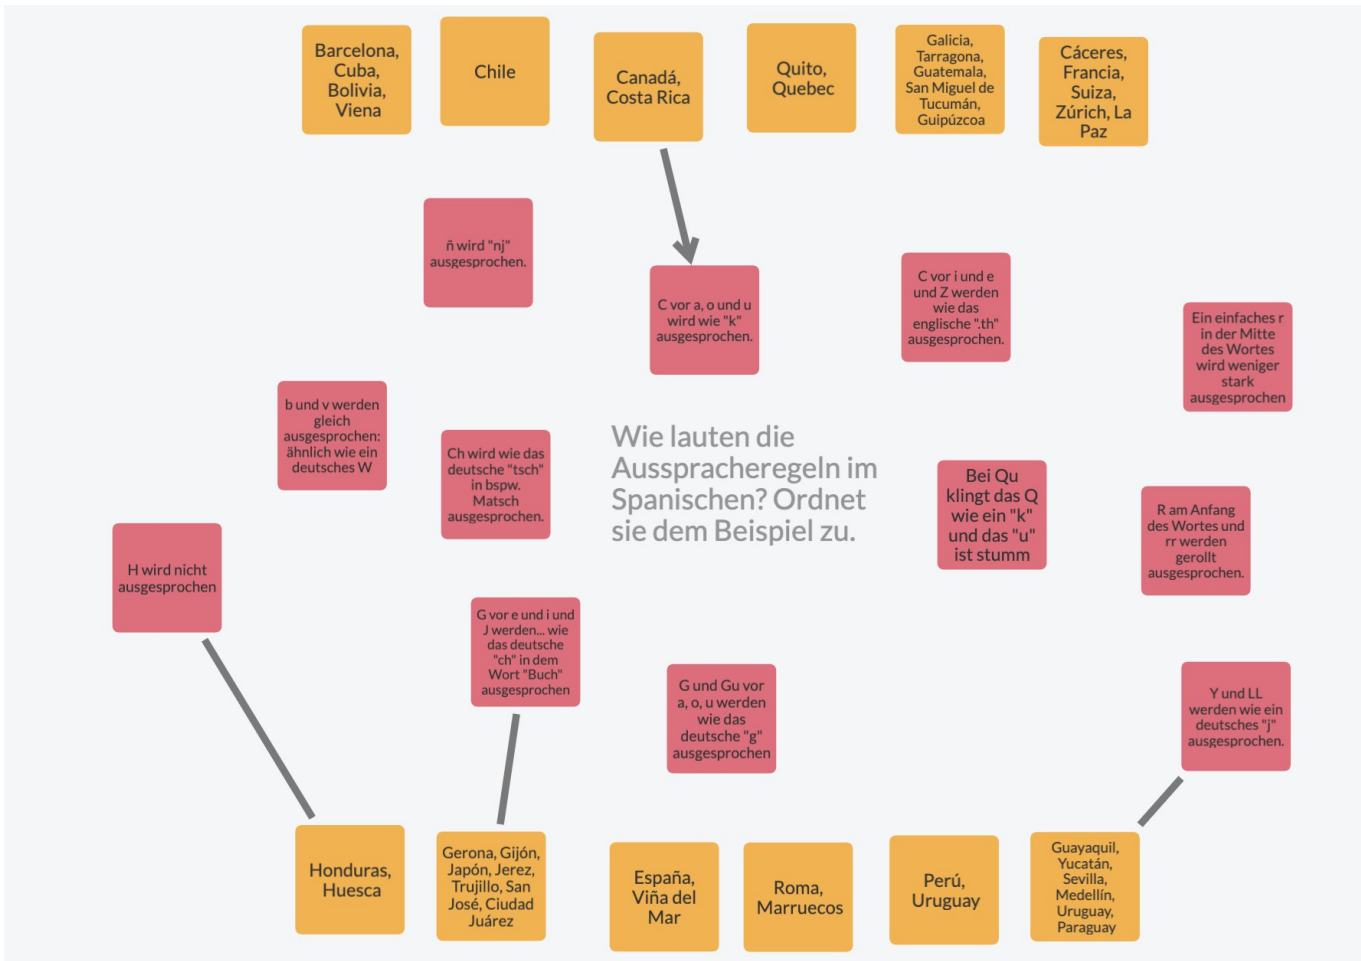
Barcelona, Cuba, Bolivia, Viena

Chile

Canadá, Costa Rica

Quito, Quebec

Galicia, Tarragona, Guatemala, San Miguel de Tucumán, Guipúzcoa

Cáceres, Francia, Suiza, Zúrich, La Paz

ñ wird "nj" ausgesprochen.

C vor a, o und u wird wie "k" ausgesprochen.

C vor i und e und Z werden wie das englische ".th" ausgesprochen.

Ein einfaches r in der Mitte des Wortes wird weniger stark ausgesprochen

b und v werden gleich ausgesprochen: ähnlich wie ein deutsches W

Ch wird wie das deutsche "tsch" in bspw. Matsch ausgesprochen.

Wie lauten die Ausspracheregeln im Spanischen? Ordnet sie dem Beispiel zu.

Bei Qu klingt das Q wie ein "k" und das "u" ist stumm

R am Anfang des Wortes und rr werden gerollt ausgesprochen.

H wird nicht ausgesprochen

G vor e und i und J werden... wie das deutsche "ch" in dem Wort "Buch" ausgesprochen

G und Gu vor a, o, u werden wie das deutsche "g" ausgesprochen

Y und LL werden wie ein deutsches "j" ausgesprochen.

Honduras, Huesca

Gerona, Gijón, Japón, Jerez, Trujillo, San José, Ciudad Juárez

España, Viña del Mar

Roma, Marruecos

Perú, Uruguay

Guayaquil, Yucatán, Sevilla, Medellín, Uruguay, Paraguay